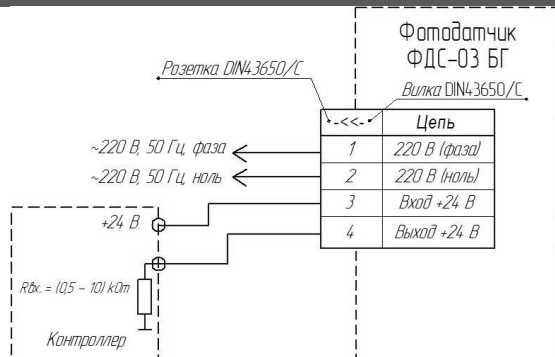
Фотодатчик
ФДС-03 БГ

Розетка DIN43650/C

Вилка DIN43650/C

| -<<- | Цепь |
|---|---|
| 1 | 220 В (фаза) |
| 2 | 220 В (ноль) |
| 3 | Вход +24 В |
| 4 | Выход +24 В |

~220 В, 50 Гц, фаза
~220 В, 50 Гц, ноль
+24 В
Rвх. = (0,5 – 10) kOm
Контроллер